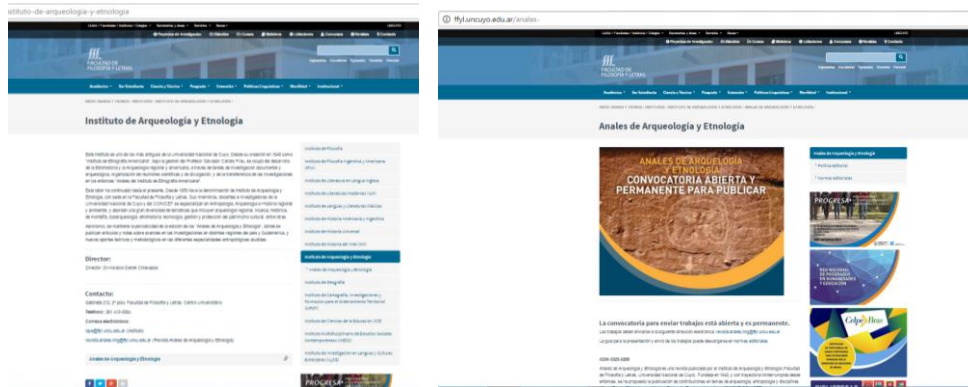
istituto-de-arqueologia-y-etnologia

FACULTAD DE FILOSOFÍA Y LETRAS

Instituto de Arqueología y Etnología

Director:

Contacto:

Anales de Arqueología y Etnología

Instituto de Arqueología y Etnología

Anales de Arqueología y Etnología

ffyl.uncuyo.edu.ar/anales-

FACULTAD DE FILOSOFÍA Y LETRAS

Anales de Arqueología y Etnología

ANALES DE ARQUEOLOGÍA Y ETNOLOGÍA
CONVOCATORIA ABIERTA Y PERMANENTE PARA PUBLICAR

La convocatoria para enviar trabajos está abierta y es permanente.

Anales de Arqueología y Etnología

PROGRESA

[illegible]